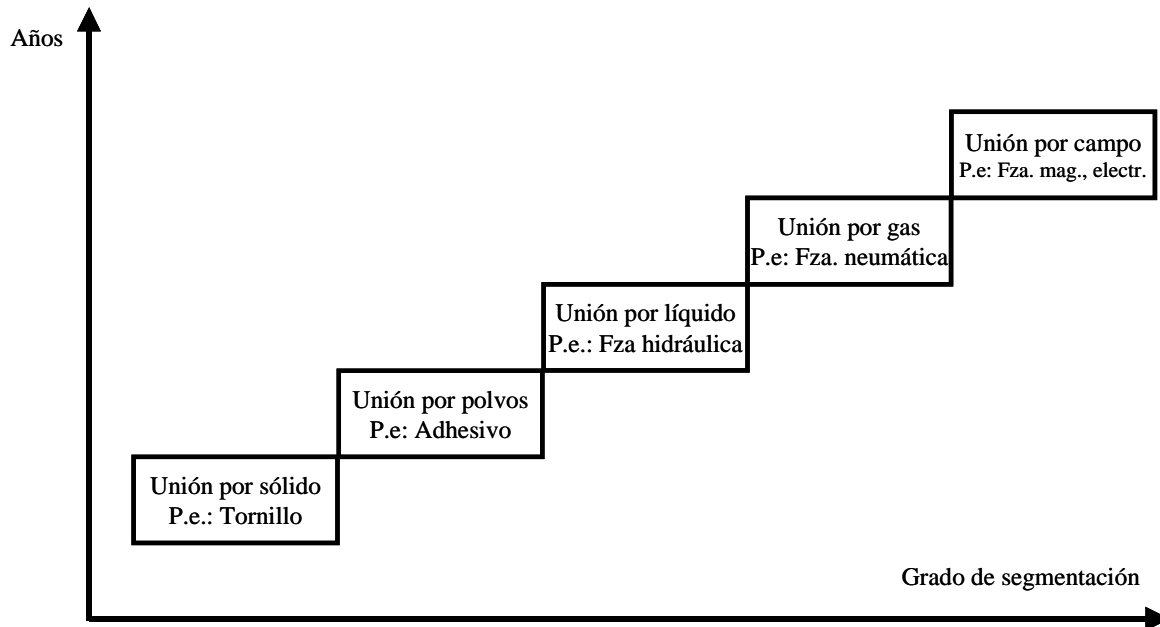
Años

Unión por campo
P.e: Fza. mag., electr.

Unión por gas
P.e: Fza. neumática

Unión por líquido
P.e.: Fza hidráulica

Unión por polvos
P.e: Adhesivo

Unión por sólido
P.e.: Tornillo

Grado de segmentación